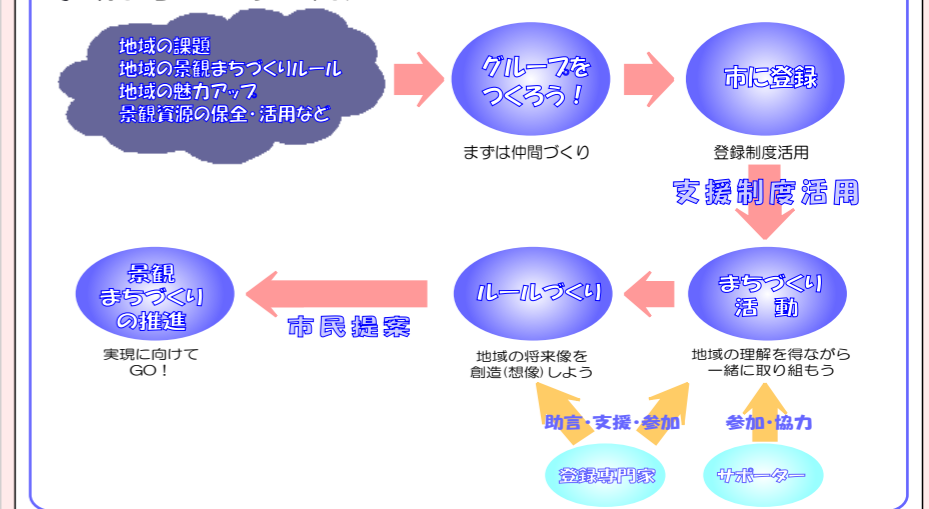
地域の課題
地域の景観まちづくりルール
地域の魅力アップ
景観資源の保全・活用など

グループをつくろう！
まずは仲間づくり

市に登録
登録制度活用

支援制度活用

まちづくり活動
地域の理解を得ながら一緒に取り組もう

ルールづくり
地域の将来像を創造（想像）しよう

市民提案

景観まちづくりの推進
実現に向けてGO！

助言・支援・参加
参加・協力

登録専門家
サポーター